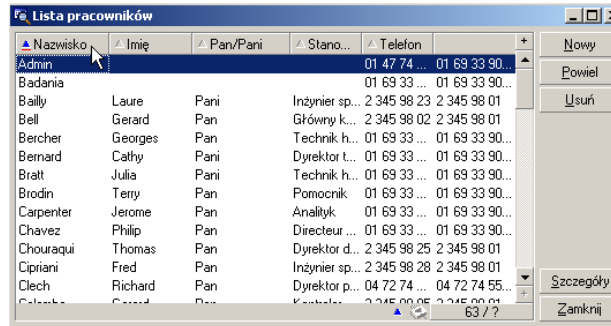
Lista pracowników

| Nazwisko | Imię | Pan/Pani | Stano... | Telefon | |
|---|---|---|---|---|---|
| Admin | | | | 01 47 74 ... | 01 69 33 90... |
| Badania | | | | 01 69 33 ... | 01 69 33 90... |
| Bailly | Laure | Pani | Inżynier sp... | 2 345 98 23 | 2 345 98 01 |
| Bell | Gerard | Pan | Główny k... | 2 345 98 02 | 2 345 98 01 |
| Bercher | Georges | Pan | Technik h... | 01 69 33 ... | 01 69 33 90... |
| Bernard | Cathy | Pani | Dyrektor t... | 01 69 33 ... | 01 69 33 90... |
| Bratt | Julia | Pani | Technik h... | 01 69 33 ... | 01 69 33 90... |
| Brodin | Terry | Pan | Pomocnik | 01 69 33 ... | 01 69 33 90... |
| Carpenter | Jerome | Pan | Analityk | 01 69 33 ... | 01 69 33 90... |
| Chavez | Philip | Pan | Directeur ... | 01 69 33 ... | 01 69 33 90... |
| Chouraqui | Thomas | Pan | Dyrektor d... | 2 345 98 25 | 2 345 98 01 |
| Cipriani | Fred | Pan | Inżynier sp... | 2 345 98 28 | 2 345 98 01 |
| Clech | Richard | Pan | Dyrektor p... | 04 72 74 ... | 04 72 74 55... |
| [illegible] | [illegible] | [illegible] | Kontroler | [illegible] | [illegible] |

Nowy
Powiel
Usuń
Szczegóły
Zamknij
63 / ?